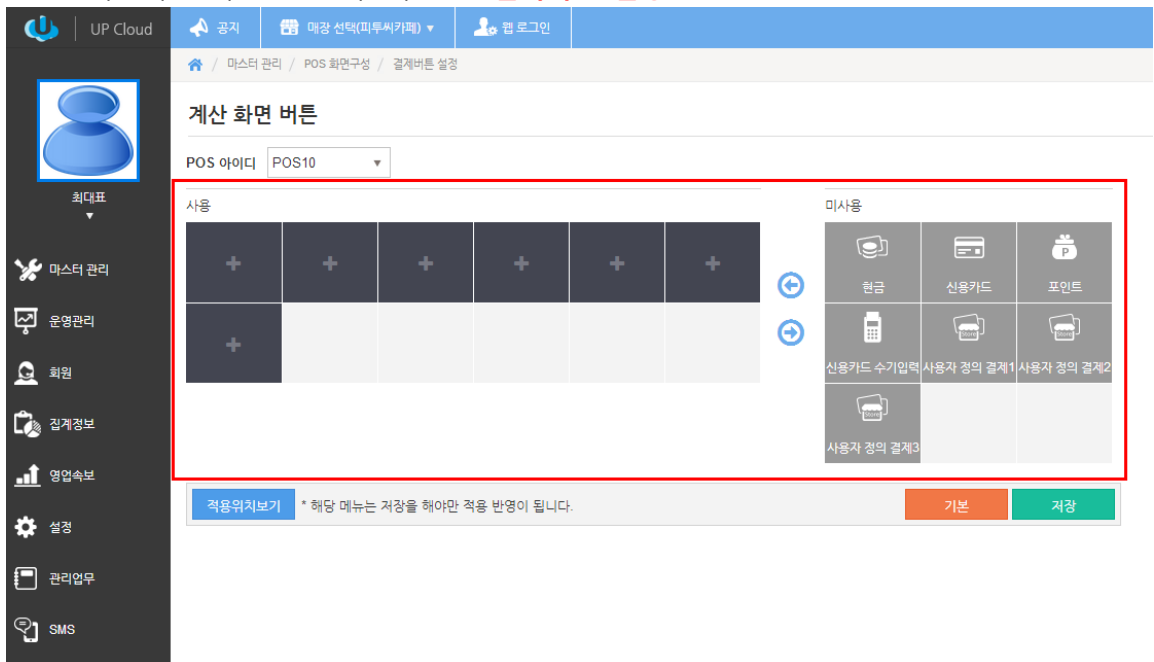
UP Cloud

공지 매장 선택(피투씨카페) ▾ 웹 로그인

마스터 관리 / POS 화면구성 / 결제버튼 설정

최대표
▾

마스터 관리
운영관리
회원
집계정보
영업속보
설정
관리업무
SMS

계산 화면 버튼

POS 아이디 POS10 ▾

사용

| + | + | + | + | + | + |
|---|---|---|---|---|---|
| + | | | | | |

미사용

| 현금 | 신용카드 | 포인트 |
|---|---|---|
| 신용카드 수기입력 | 사용자 정의 결제1 | 사용자 정의 결제2 |
| 사용자 정의 결제3 | | |

적용위치보기 * 해당 메뉴는 저장을 해야만 적용 반영이 됩니다.

기본 저장